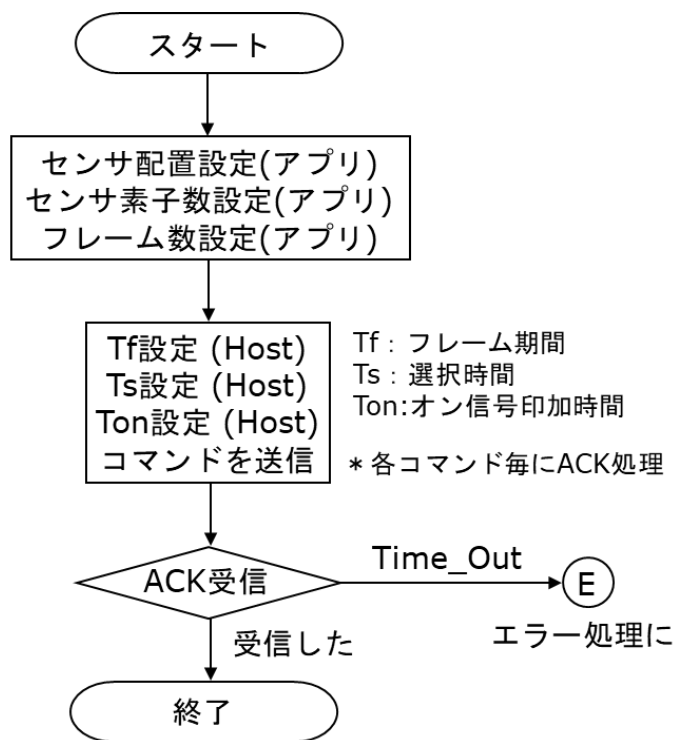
スタート

センサ配置設定(アプリ)
センサ素子数設定(アプリ)
フレーム数設定(アプリ)

Tf設定 (Host)
Ts設定 (Host)
Ton設定 (Host)
コマンドを送信

Tf : フレーム期間
Ts : 選択時間
Ton:オン信号印加時間

＊各コマンド毎にACK処理

ACK受信

Time_Out

E

エラー処理に

受信した

終了